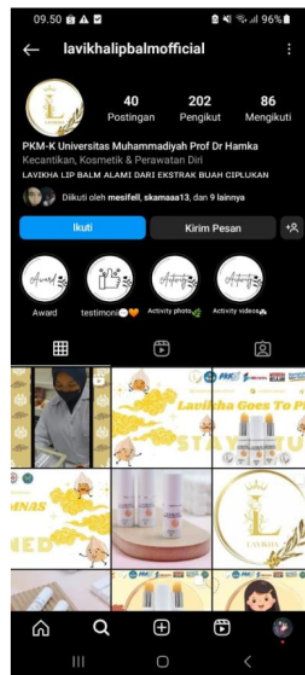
09.50

96%

lavikhalipbalmofficial

40
Postingan

202
Pengikut

86
Mengikuti

LAVIKHA

PKM-K Universitas Muhammadiyah Prof Dr Hamka
Kecantikan, Kosmetik & Perawatan Diri
LAVIKHA LIP BALM ALAMI DARI EKSTRAK BUAH CIPLUKAN

Diikuti oleh mesifell, skamaaa13, dan 9 lainnya

Ikuti

Kirim Pesan

Award

testimoni

Activity photo

Activity videos

Award

Award

testimoni

Activity photo

Activity videos

Lavikha Goes To P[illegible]

STAY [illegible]

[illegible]MNAS

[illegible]NED

L
LAVIKHA